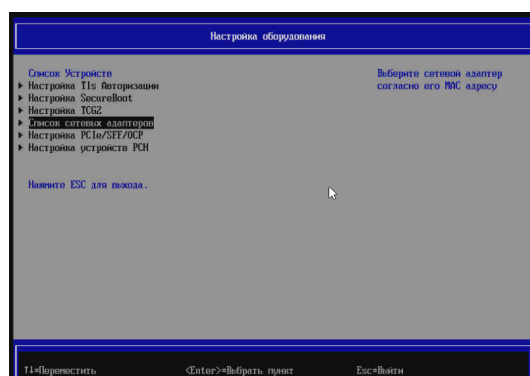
Настройка оборудования

Список Устройств
▶ Настройка Tls Авторизации
▶ Настройка SecureBoot
▶ Настройка TCG2
▶ Список сетевых адаптеров
▶ Настройка PCIe/SFF/OCP
▶ Настройка устройств PCH

Нажмите ESC для выхода.

Выберите сетевой адаптер согласно его MAC адресу

↑↓=Переместить <Enter>=Выбрать пункт Esc=Выйти